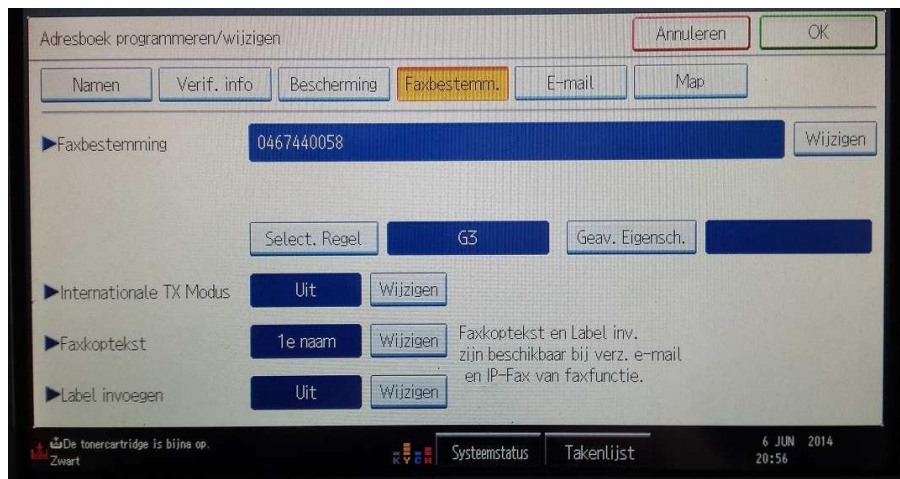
Adresboek programmeren/wijzigen

Annuleren

OK

Namen

Verif. info

Bescherming

Faxbestemm.

E-mail

Map

▶Faxbestemming

0467440058

Wijzigen

Select. Regel

G3

Geav. Eigensch.

▶Internationale TX Modus

Uit

Wijzigen

▶Faxkoptekst

1e naam

Wijzigen

Faxkoptekst en Label inv. zijn beschikbaar bij verz. e-mail en IP-Fax van faxfunctie.

▶Label invoegen

Uit

Wijzigen

De tonercartridge is bijna op. Zwart

K Y C M

Systeemstatus

Takenlijst

6 JUN 2014
20:56